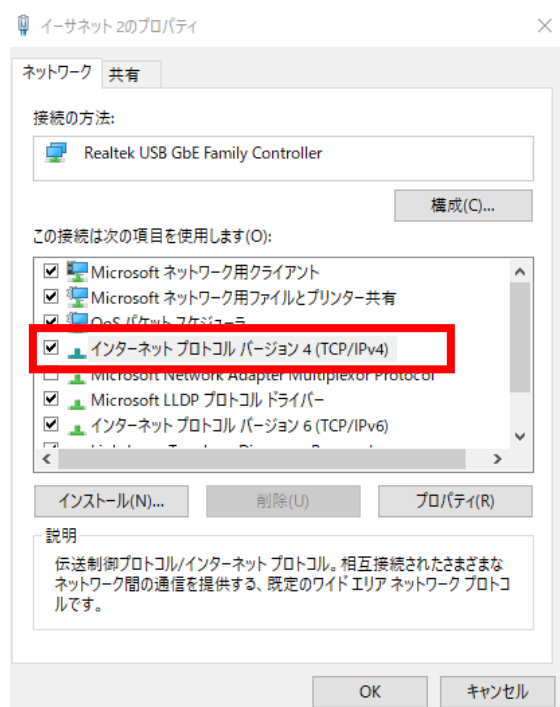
イーサネット 2のプロパティ

ネットワーク 共有

接続の方法:

Realtek USB GbE Family Controller

構成(C)...

この接続は次の項目を使用します(O):

Microsoft ネットワーク用クライアント
Microsoft ネットワーク用ファイルとプリンター共有
QoS パケット スケジューラ
インターネット プロトコル バージョン 4 (TCP/IPv4)
Microsoft Network Adapter Multiplexor Protocol
Microsoft LLDP プロトコル ドライバー
インターネット プロトコル バージョン 6 (TCP/IPv6)
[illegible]

インストール(N)... 削除(U) プロパティ(R)

説明

伝送制御プロトコル/インターネット プロトコル。相互接続されたさまざまなネットワーク間の通信を提供する、既定のワイド エリア ネットワーク プロトコルです。

OK キャンセル